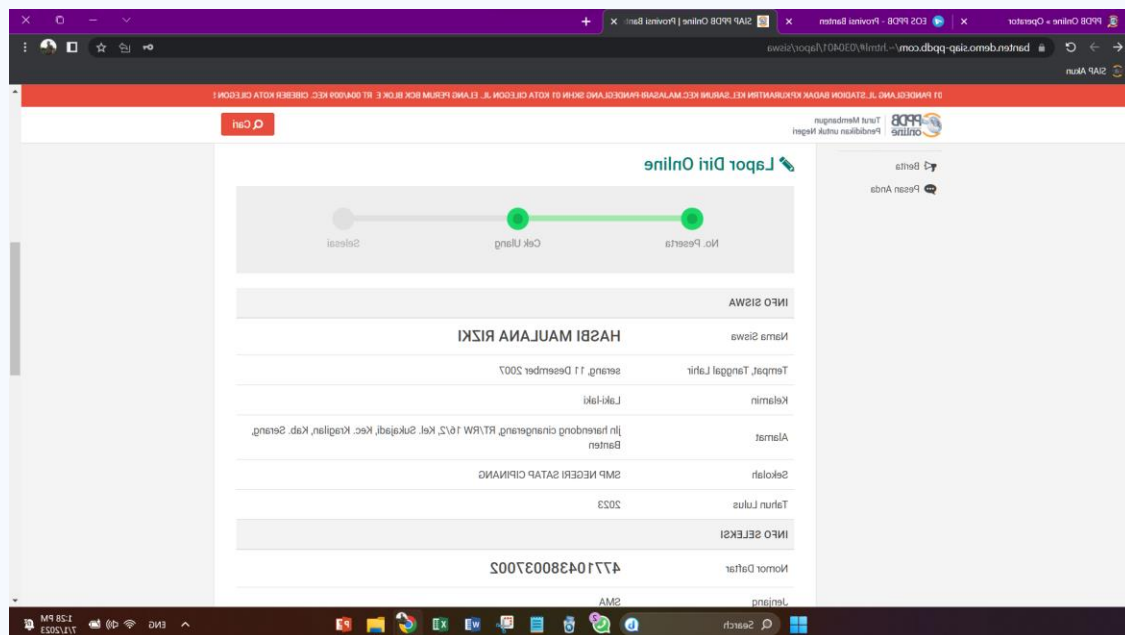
PPDB Online » Operator
EOS PPDB - Provinsi Banten
SIAP PPDB Online | Provinsi Bant
banten.demo.siap-ppdb.com/~.html#/030401/lapor/siswa
SIAP Akun

01 PANDEGLANG JL.STADION BADAK KP.KURANTIN KEL.SARUNI KEC.MAJASARI-PANDEGLANG SKHN 01 KOTA CILEGON JL. ELANG PERUM BCK BLOK E RT 004/009 KEC. CIBEBER KOTA CILEGON !

PPDB online | Turut Membangun Pendidikan untuk Negeri

Cari

Berita
Pesan Anda

Lapor Diri Online

No. Peserta
Cek Ulang
Selesai

INFO SISWA

| | |
|---|---|
| Nama Siswa | HASBI MAULANA RIZKI |
| Tempat, Tanggal Lahir | serang, 11 Desember 2007 |
| Kelamin | Laki-laki |
| Alamat | jln harendong cinangerang, RT/RW 16/2, Kel. Sukajadi, Kec. Kragilan, Kab. Serang, Banten |
| Sekolah | SMP NEGERI SATAP CIPINANG |
| Tahun Lulus | 2023 |

INFO SELEKSI

| | |
|---|---|
| Nomor Daftar | 4771043800037002 |
| Jenjang | SMA |

Search
ENG
1:28 PM
7/1/2023